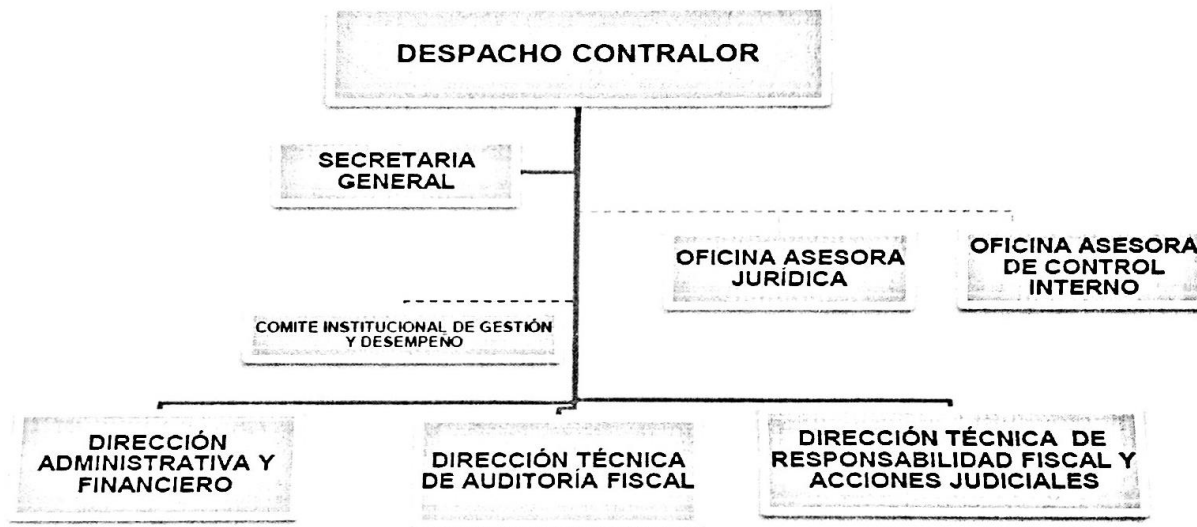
DESPACHO CONTRALOR

SECRETARIA GENERAL

OFICINA ASESORA JURÍDICA

OFICINA ASESORA DE CONTROL INTERNO

COMITE INSTITUCIONAL DE GESTIÓN Y DESEMPEÑO

DIRECCIÓN ADMINISTRATIVA Y FINANCIERO

DIRECCIÓN TÉCNICA DE AUDITORÍA FISCAL

DIRECCIÓN TÉCNICA DE RESPONSABILIDAD FISCAL Y ACCIONES JUDICIALES